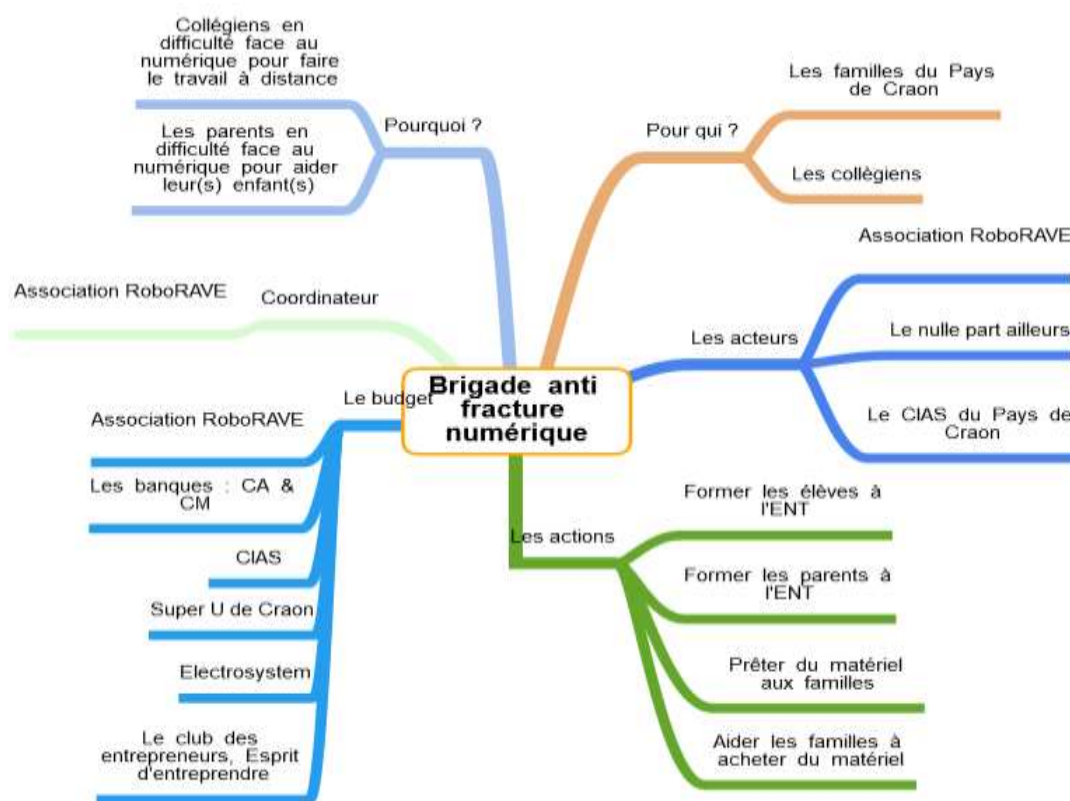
Brigade anti fracture numérique

Pourquoi ?

Collégiens en difficulté face au numérique pour faire le travail à distance

Les parents en difficulté face au numérique pour aider leur(s) enfant(s)

Pour qui ?

Les familles du Pays de Craon

Les collégiens

Coordinateur

Association RoboRAVE

Les acteurs

Association RoboRAVE

Le nulle part ailleurs

Le CIAS du Pays de Craon

Le budget

Association RoboRAVE

Les banques : CA & CM

CIAS

Super U de Craon

Electrosystem

Le club des entrepreneurs, Esprit d'entreprendre

Les actions

Former les élèves à l'ENT

Former les parents à l'ENT

Prêter du matériel aux familles

Aider les familles à acheter du matériel